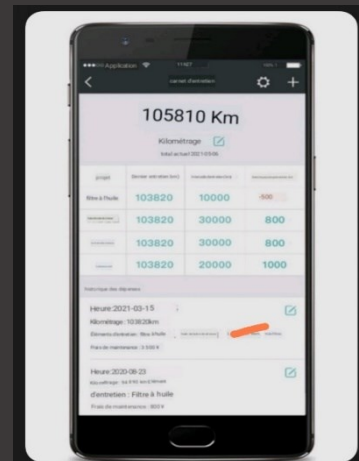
●●●○○ Application 11:47 100%

carnet d'entretien

105810 Km

Kilométrage

total actuel 2021-03-06

| projet | Dernier entretien (km) | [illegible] | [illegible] |
|---|---|---|---|
| filtre à huile | 103820 | 10000 | -500 |
| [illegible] | 103820 | 30000 | 800 |
| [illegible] | 103820 | 30000 | 800 |
| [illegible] | 103820 | 20000 | 1000 |

Historique des dépenses

Heure:2021-03-15

Kilométrage : 103820km

Éléments d'entretien : filtre à huile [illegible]

Frais de maintenance : 3 000 ¥

Heure:2020-06-23

Kilométrage : 94 810 km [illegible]

d'entretien : Filtre à huile

Frais de maintenance : 800 ¥